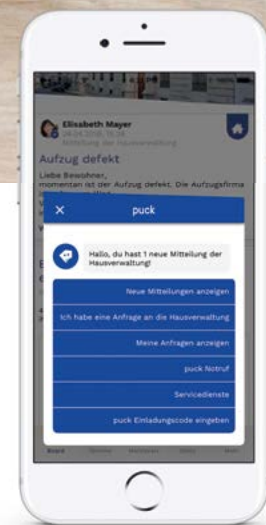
Elisabeth Mayer
04.04.2018 14:34
Mitteilung der Hausverwaltung

Aufzug defekt

Liebe Bewohner,
momentan ist der Aufzug defekt. Die Aufzugsfirma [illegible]

×
puck

Hallo, du hast 1 neue Mitteilung der Hausverwaltung!

Neue Mitteilungen anzeigen

Ich habe eine Anfrage an die Hausverwaltung

Meine Anfragen anzeigen

puck Notruf

Servicedienste

puck Einladungscode eingeben

Board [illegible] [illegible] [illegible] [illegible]